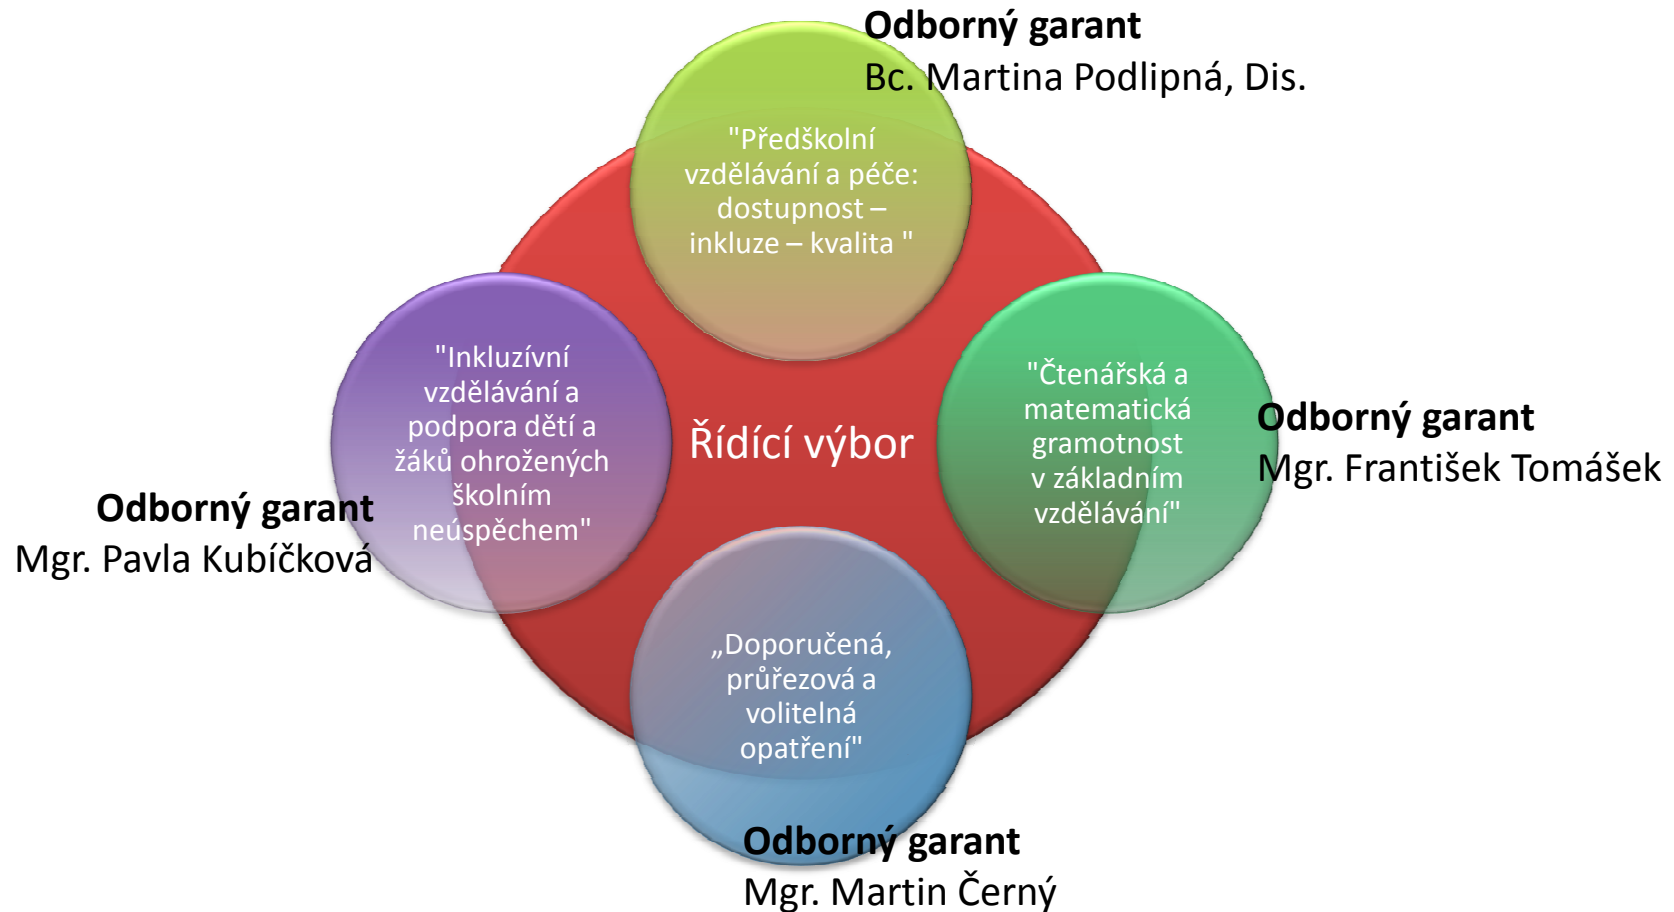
Odborný garant
Bc. Martina Podlipná, Dis.

"Předškolní vzdělávání a péče: dostupnost – inkluze – kvalita "

"Inkluzívní vzdělávání a podpora dětí a žáků ohrožených školním neúspěchem"

Řídící výbor

"Čtenářská a matematická gramotnost v základním vzdělávání"

Odborný garant
Mgr. František Tomášek

Odborný garant
Mgr. Pavla Kubíčková

„Doporučená, průřezová a volitelná opatření"

Odborný garant
Mgr. Martin Černý